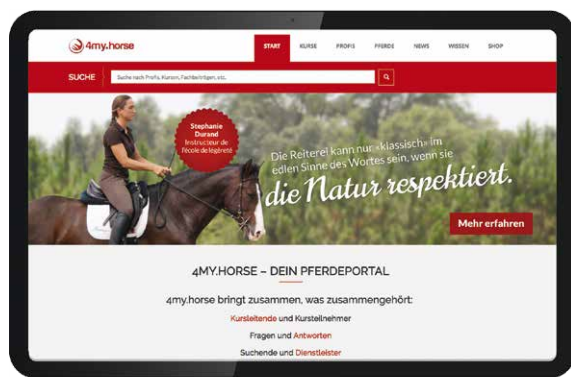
4my.horse

START KURSE PROFIS PFERDE NEWS WISSEN SHOP

SUCHE Suche nach Profis, Kursen, Fachbeiträgen, etc.

Stephanie Durand Instructeur de l'école de légèreté

Die Reiterei kann nur «klassisch» im edlen Sinne des Wortes sein, wenn sie die Natur respektiert.

Mehr erfahren

4MY.HORSE – DEIN PFERDEPORTAL

4my.horse bringt zusammen, was zusammengehört:

Kursleitende und Kursteilnehmer

Fragen und Antworten

Suchende und Dienstleister